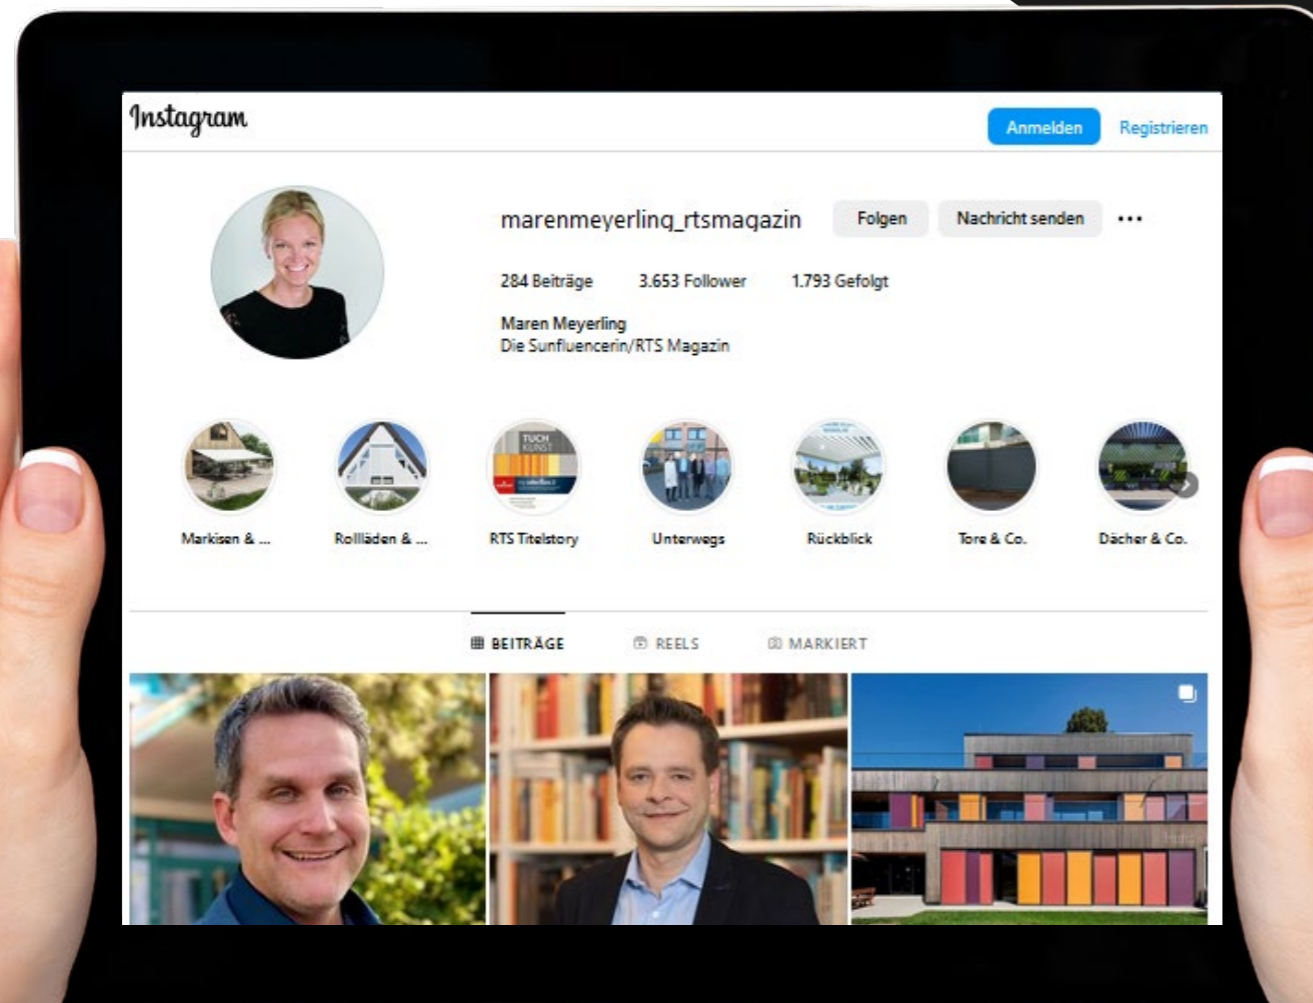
Instagram

Anmelden Registrieren

marenmeyerling_rtsmagazin Folgen Nachricht senden •••

284 Beiträge 3.653 Follower 1.793 Gefolgt

Maren Meyerling
Die Sunfluencerin/RTS Magazin

TUCH KUNST

Markisen & ... Rollläden & ... RTS Titelstory Unterwegs Rückblick Tore & Co. Dächer & Co.

BEITRÄGE REELS MARKIERT